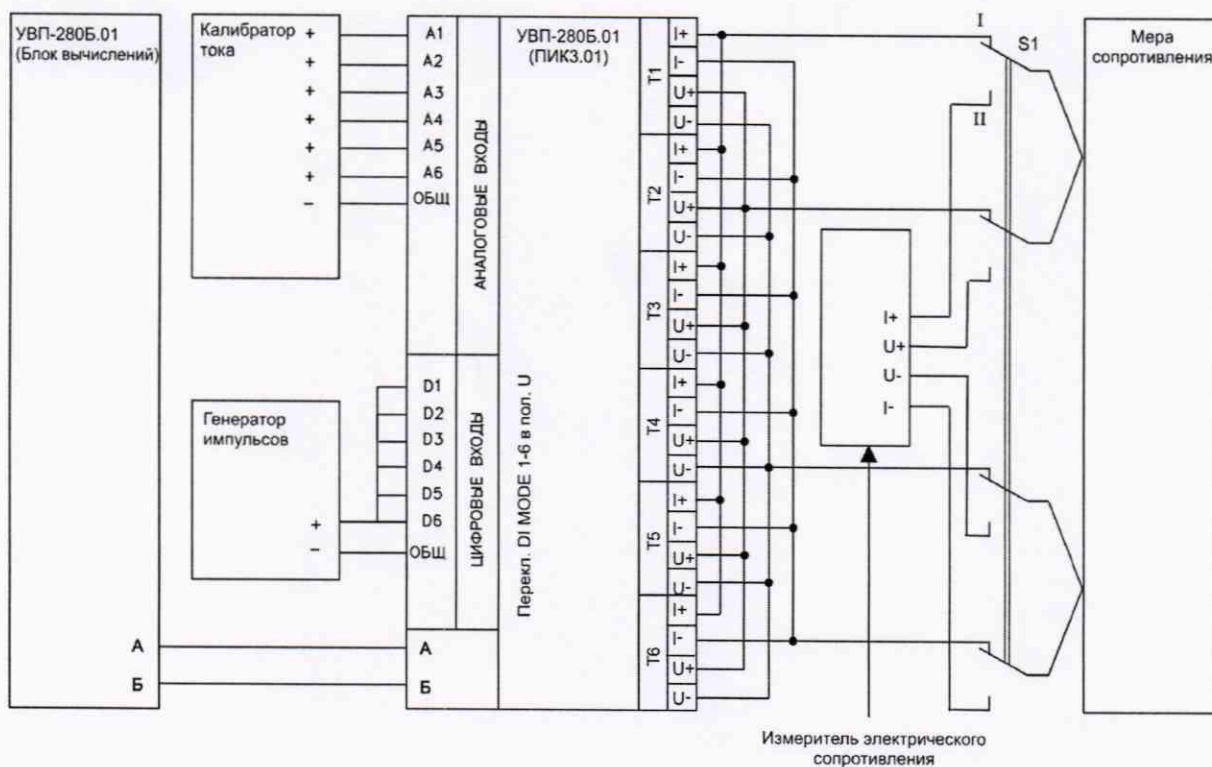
УВП-280Б.01
(Блок вычислений)

А
Б

Калибратор тока
+
+
+
+
+
+
–

Генератор импульсов
+
–

A1
A2
A3
A4
A5
A6
ОБЩ

АНАЛОГОВЫЕ ВХОДЫ

D1
D2
D3
D4
D5
D6
ОБЩ

ЦИФРОВЫЕ ВХОДЫ

А
Б

УВП-280Б.01
(ПИК3.01)

Перекл. DI MODE 1-6 в пол. U

T1
I+
I-
U+
U-

T2
I+
I-
U+
U-

T3
I+
I-
U+
U-

T4
I+
I-
U+
U-

T5
I+
I-
U+
U-

T6
I+
I-
U+
U-

I+
U+
U-
I-

Измеритель электрического сопротивления

I
II
S1

Мера сопротивления